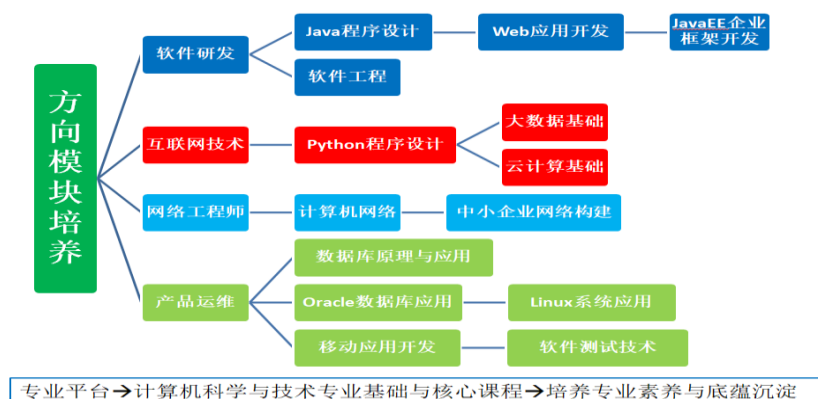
方向模块培养

软件研发

Java程序设计

Web应用开发

JavaEE企业框架开发

软件工程

互联网技术

Python程序设计

大数据基础

云计算基础

网络工程师

计算机网络

中小企业网络构建

产品运维

数据库原理与应用

Oracle数据库应用

Linux系统应用

移动应用开发

软件测试技术

专业平台→计算机科学与技术专业基础与核心课程→培养专业素养与底蕴沉淀